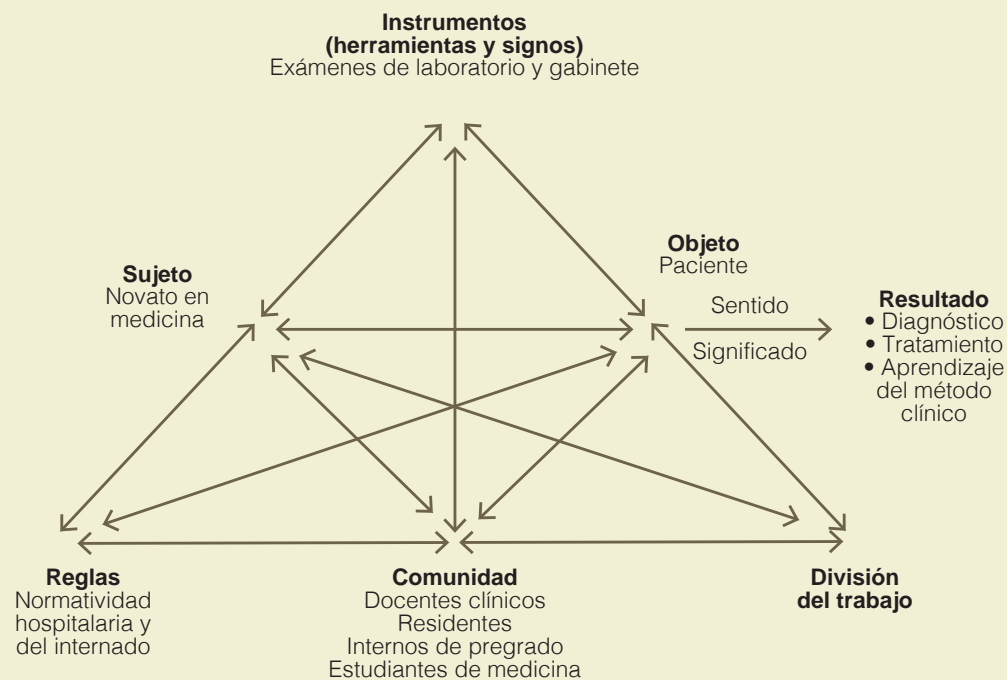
**Instrumentos (herramientas y signos)**
Exámenes de laboratorio y gabinete

**Sujeto**
Novato en medicina

**Objeto**
Paciente

Sentido

Significado

**Resultado**
• Diagnóstico
• Tratamiento
• Aprendizaje del método clínico

**Reglas**
Normatividad hospitalaria y del internado

**Comunidad**
Docentes clínicos
Residentes
Internos de pregrado
Estudiantes de medicina

**División del trabajo**